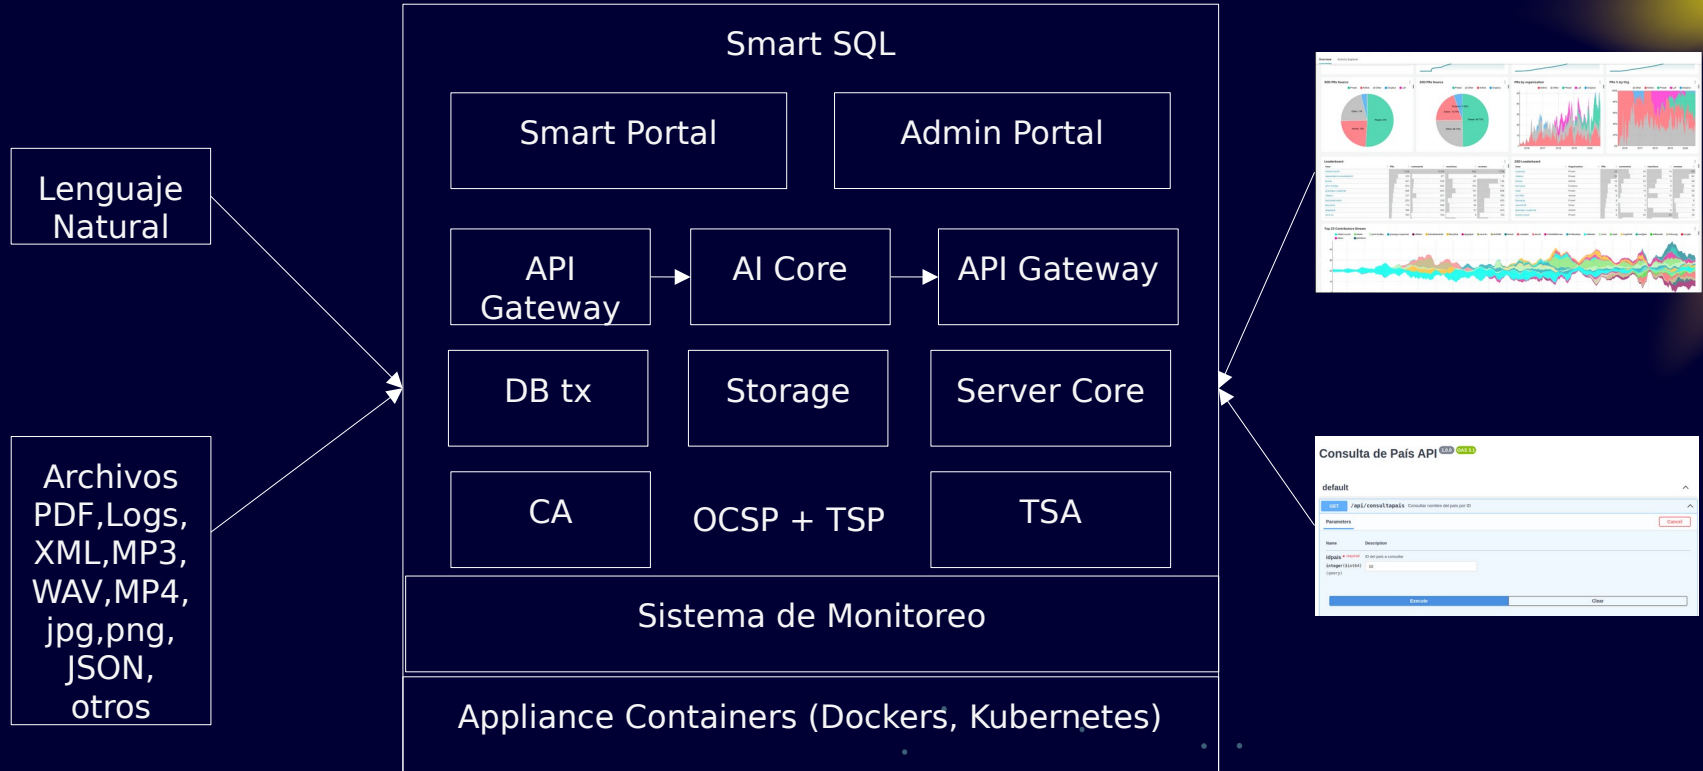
Lenguaje Natural

Archivos PDF,Logs, XML,MP3, WAV,MP4, jpg,png, JSON, otros

Smart SQL

Smart Portal

Admin Portal

API Gateway

AI Core

API Gateway

DB tx

Storage

Server Core

CA

OCSP + TSP

TSA

Sistema de Monitoreo

Appliance Containers (Dockers, Kubernetes)

Consulta de País API 1.0.0 OAS 3.1

default

GET /api/consultapais Consultar nombre del país por ID

Parameters

Cancel

Name

Description

idpais * required

integer($int64)

(query)

ID del país a consultar

10

Execute

Clear